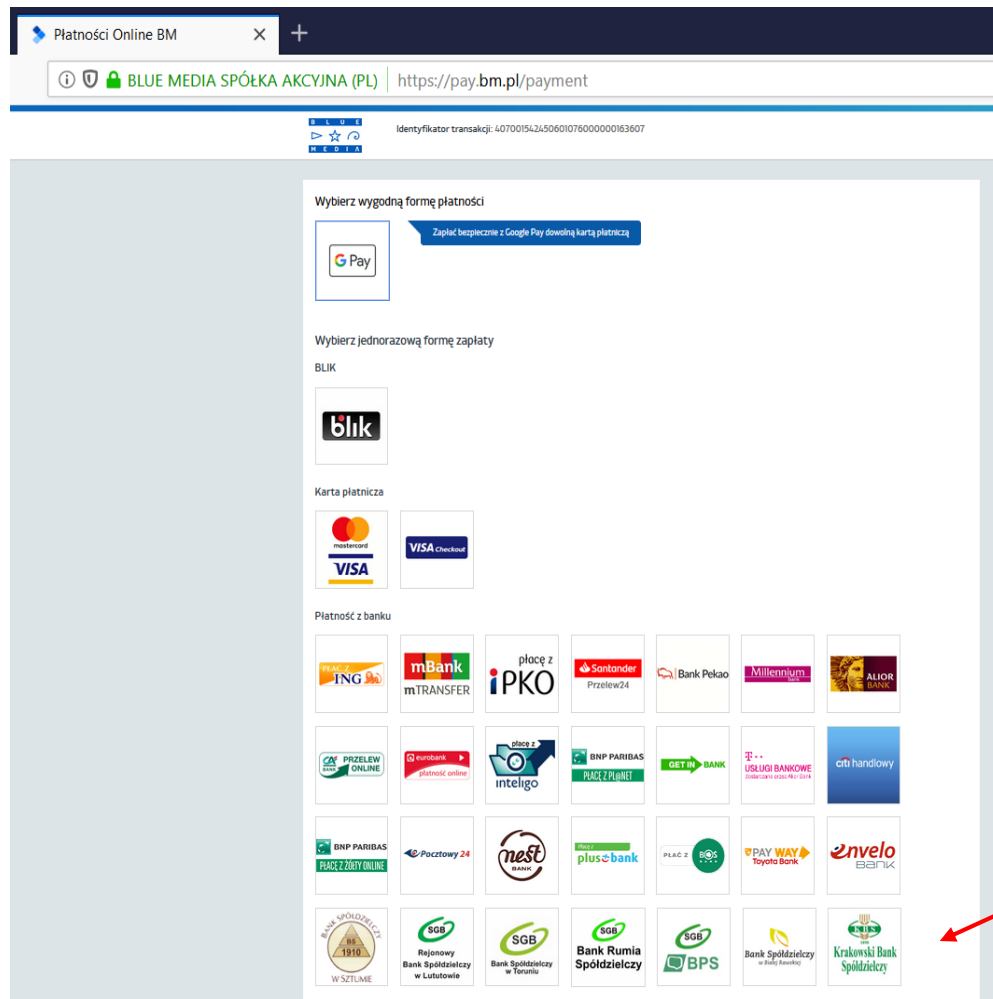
Płatności Online BM

BLUE MEDIA SPÓŁKA AKCYJNA (PL) https://pay.bm.pl/payment

BLUE MEDIA

Identyfikator transakcji: 4070015424506010760000000163607

Wybierz wygodną formę płatności

G Pay

Zapłać bezpiecznie z Google Pay dowolną kartą płatniczą

Wybierz jednorazową formę zapłaty

BLIK

blik

Karta płatnicza

mastercard VISA

VISA Checkout

Płatność z banku

PŁAĆ Z ING

mBank mTRANSFER

płacę z iPKO

Santander Przelew24

Bank Pekao

Millennium bank

ALIOR BANK

PRZELEW ONLINE

eurobank płatność online

płacę z inteligo

BNP PARIBAS PŁACĘ Z PL@NET

GET IN BANK

T USŁUGI BANKOWE

citi handlowy

BNP PARIBAS PŁACĘ Z ŻÓŁTY ONLINE

Pocztowy 24

nest BANK

płacę z plus bank

PŁAĆ Z BOŚ BANK

PAY WAY Toyota Bank

envelo BANK

BANK SPÓŁDZIELCZY BS 1910 W SZTUMIE

SGB Rejonowy Bank Spółdzielczy w Lututowie

SGB Bank Spółdzielczy w Toruniu

SGB Bank Rumia Spółdzielczy

SGB BPS

Bank Spółdzielczy w Białej Rawskiej

KBS Krakowski Bank Spółdzielczy